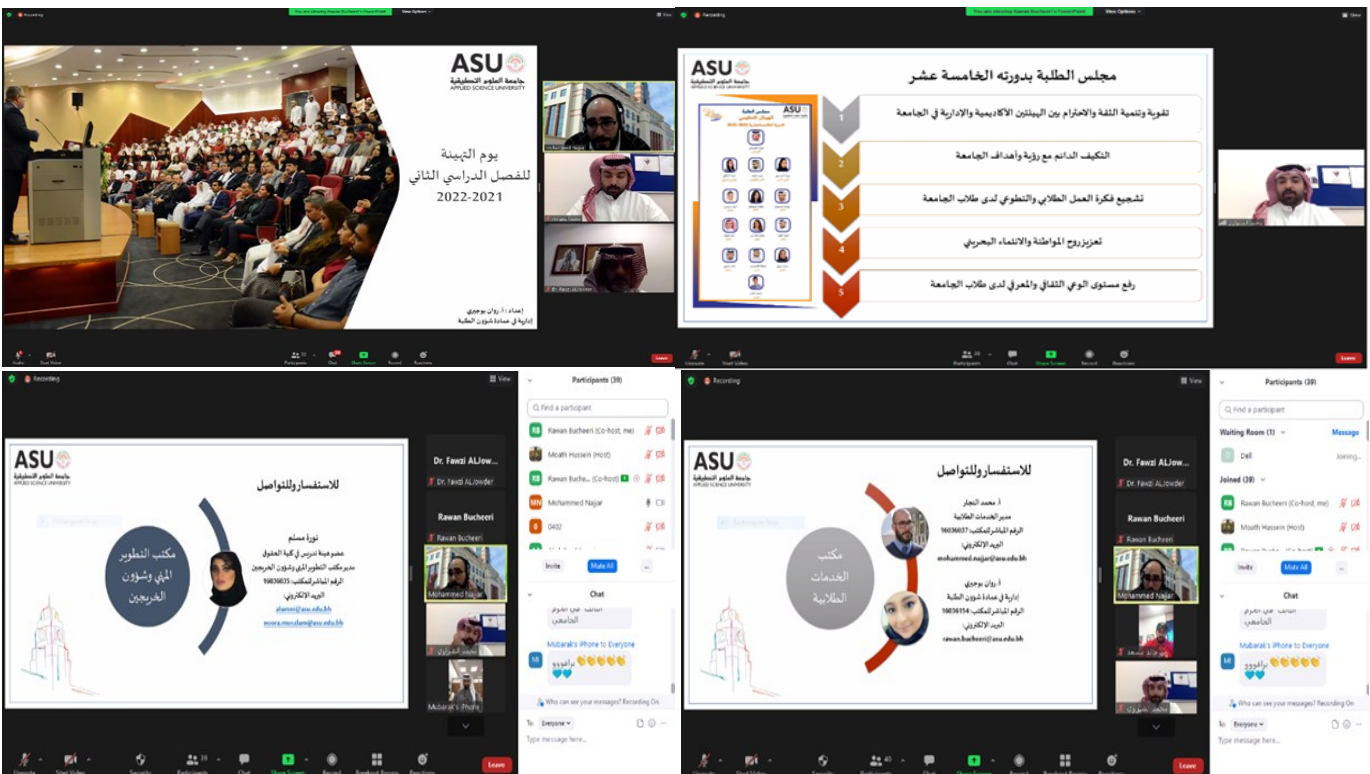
Recording

You are viewing Rawan Bucheeri's PowerPoint

View Options

ASU
جامعة العلوم التطبيقية
APPLIED SCIENCE UNIVERSITY

يوم التهيئة
للفصل الدراسي الثاني
2022-2021

إعداد : أ. روان بوجيري
إدارة في عمادة شؤون الطلبة

Mohammed Najjar

Dr. Fawzi ALJowder

Leave

Recording

You are viewing Rawan Bucheeri's PowerPoint

View Options

ASU
جامعة العلوم التطبيقية
APPLIED SCIENCE UNIVERSITY

مجلس الطلبة بدورته الخامسة عشر

1 تقوية وتنمية الثقة والاحترام بين الهيئتين الأكاديمية والإدارية في الجامعة

2 التكيف الدائم مع رؤية وأهداف الجامعة

3 تشجيع فكرة العمل الطلابي والتطوعي لدى طلاب الجامعة

4 تعزيز روح المواطنة والانتماء البحريني

5 رفع مستوى الوعي الثقافي والمعرفي لدى طلاب الجامعة

Leave

Recording

View

ASU
جامعة العلوم التطبيقية
APPLIED SCIENCE UNIVERSITY

للاستفسار وللتواصل

مكتب التطوير المهني وشؤون الخريجين

نورة مسلم
عضو هيئة تدريس في كلية الحقوق
مدير مكتب التطوير المهني وشؤون الخريجين
الرقم المباشر للمكتب: 16036035
البريد الإلكتروني:
alumni@asu.edu.bh
noora.muslam@asu.edu.bh

Dr. Fawzi ALJow...
Dr. Fawzi ALJowder
Rawan Bucheeri
Rawan Bucheeri
Mohammed Najjar
Mubarak's iPhone

Participants (39)
Find a participant
Rawan Bucheeri (Co-host, me)
Moath Hussein (Host)
Rawan Buche...
Mohammed Najjar
0432
Invite
Mute All

Chat
Mubarak's iPhone to Everyone
MI
Who can see your messages? Recording On
To: Everyone
Type message here...

Leave

Recording

View

ASU
جامعة العلوم التطبيقية
APPLIED SCIENCE UNIVERSITY

للاستفسار وللتواصل

مكتب الخدمات الطلابية

أ. محمد النجار
مدير الخدمات الطلابية
الرقم المباشر للمكتب: 16036037
البريد الإلكتروني:
mohammed.najjar@asu.edu.bh

أ. روان بوجيري
إدارة في عمادة شؤون الطلبة
الرقم المباشر للمكتب: 16036154
البريد الإلكتروني:
rawan.bucheeri@asu.edu.bh

Dr. Fawzi ALJow...
Dr. Fawzi ALJowder
Rawan Bucheeri
Rawan Bucheeri
Mohammed Najjar

Participants (39)
Find a participant
Waiting Room (1)
Message
Dell
Joining...
Joined (39)
Rawan Bucheeri (Co-host, me)
Moath Hussein (Host)
Invite
Mute All

Chat
Mubarak's iPhone to Everyone
MI برافووو
Who can see your messages? Recording On
To: Everyone
Type message here...

Leave